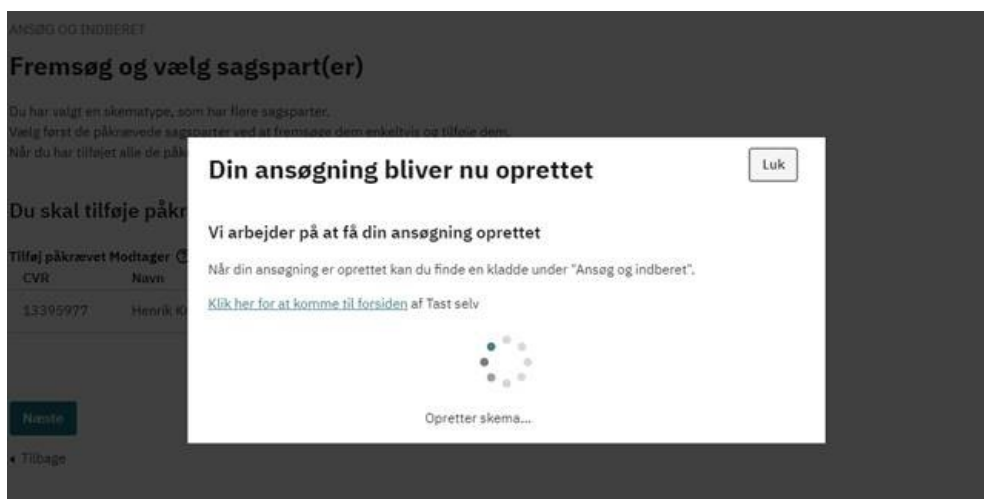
ANSØG OG INDBERET

Fremsøg og vælg sagspart(er)

Du har valgt en skematype, som har flere sagsparter.
Vælg først de påkrævede sagsparter ved at fremsøge dem enkeltvis og tilføje dem.
Når du har tilføjet alle de påk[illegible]

Du skal tilføje påkr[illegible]

Tilføj påkrævet Modtager

| CVR | Navn |
|---|---|
| 13395977 | Henrik K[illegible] |

Næste

Tilbage

Din ansøgning bliver nu oprettet

Luk

Vi arbejder på at få din ansøgning oprettet

Når din ansøgning er oprettet kan du finde en kladde under "Ansøg og indberet".

Klik her for at komme til forsiden af Tast selv

Opretter skema...